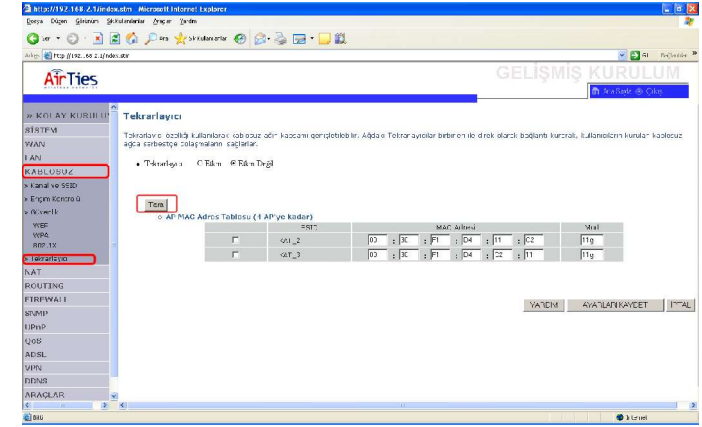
http://192.168.2.1/index.stm - Microsoft Internet Explorer

Dosya Düzen Görünüm Sık Kullanılanlar Araçlar Yardım

Geri Ara Sık Kullanılanlar

Adres http://192.168.2.1/index.stm Git Bağlantılar

AirTies

GELİŞMİŞ KURULUM

Ana Sayfa Çıkış

» KOLAY KURULUM
SİSTEM
WAN
LAN
KABLOSUZ
» Kanal ve SSID
» Erişim Kontrolü
» Güvenlik
WEP
WPA
802.1X
» Tekrarlayıcı
NAT
ROUTING
FIREWALL
SNMP
UPnP
QoS
ADSL
VPN
DDNS
ARAÇLAR

Tekrarlayıcı

Tekrarlayıcı özelliği kullanılarak kablosuz ağın kapsama genişletilebilir. Ağdaki Tekrarlayıcılar birbirinin direk olarak bağlantı kurarak, kullanıcıların kurulan kablosuz ağda serbestçe dolaşmalarını sağlarlar.

• Tekrarlayıcı ○ Etkin ◉ Etkin Değil

Tara

○ AP MAC Adres Tablosu (4 AP'ye kadar)

| | ESSID | MAC Adresi | Mod |
|---|---|---|---|
| ☐ | AT_2 | 00 : 30 : F1 : D4 : 11 : C2 | 11g |
| ☐ | AT_3 | 00 : 30 : F1 : D4 : C2 : 11 | 11g |

YARDIM AYARLARI KAYDET İPTAL

Bitti Internet